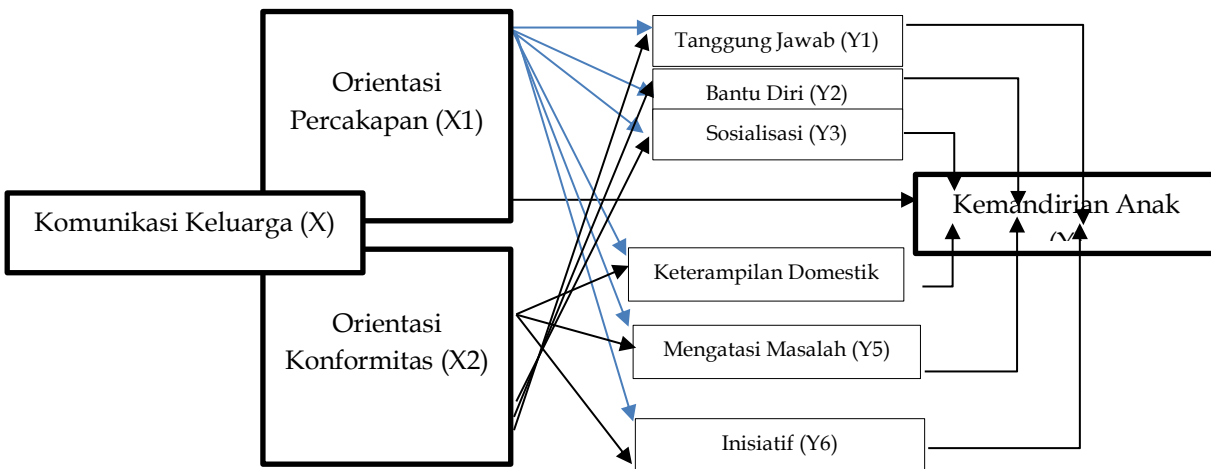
Orientasi Percakapan (X1)

Komunikasi Keluarga (X)

Orientasi Konformitas (X2)

Tanggung Jawab (Y1)

Bantu Diri (Y2)

Sosialisasi (Y3)

Keterampilan Domestik

Mengatasi Masalah (Y5)

Inisiatif (Y6)

Kemandirian Anak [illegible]